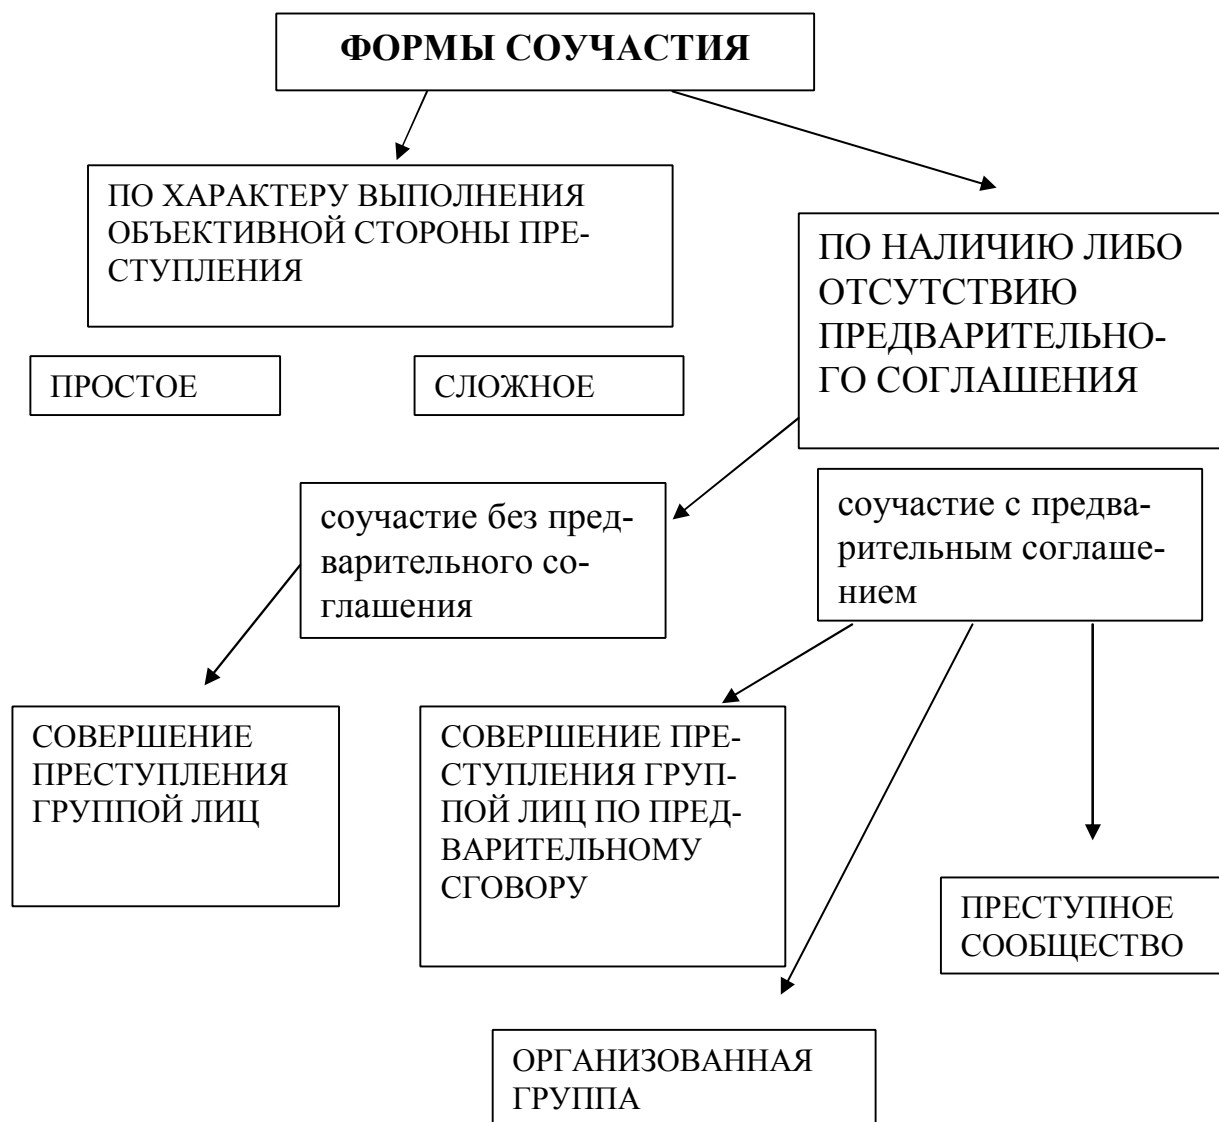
ФОРМЫ СОУЧАСТИЯ

ПО ХАРАКТЕРУ ВЫПОЛНЕНИЯ ОБЪЕКТИВНОЙ СТОРОНЫ ПРЕСТУПЛЕНИЯ

ПО НАЛИЧИЮ ЛИБО ОТСУТСТВИЮ ПРЕДВАРИТЕЛЬНОГО СОГЛАШЕНИЯ

ПРОСТОЕ

СЛОЖНОЕ

соучастие без предварительного соглашения

соучастие с предварительным соглашением

СОВЕРШЕНИЕ ПРЕСТУПЛЕНИЯ ГРУППОЙ ЛИЦ

СОВЕРШЕНИЕ ПРЕСТУПЛЕНИЯ ГРУППОЙ ЛИЦ ПО ПРЕДВАРИТЕЛЬНОМУ СГОВОРУ

ПРЕСТУПНОЕ СООБЩЕСТВО

ОРГАНИЗОВАННАЯ ГРУППА